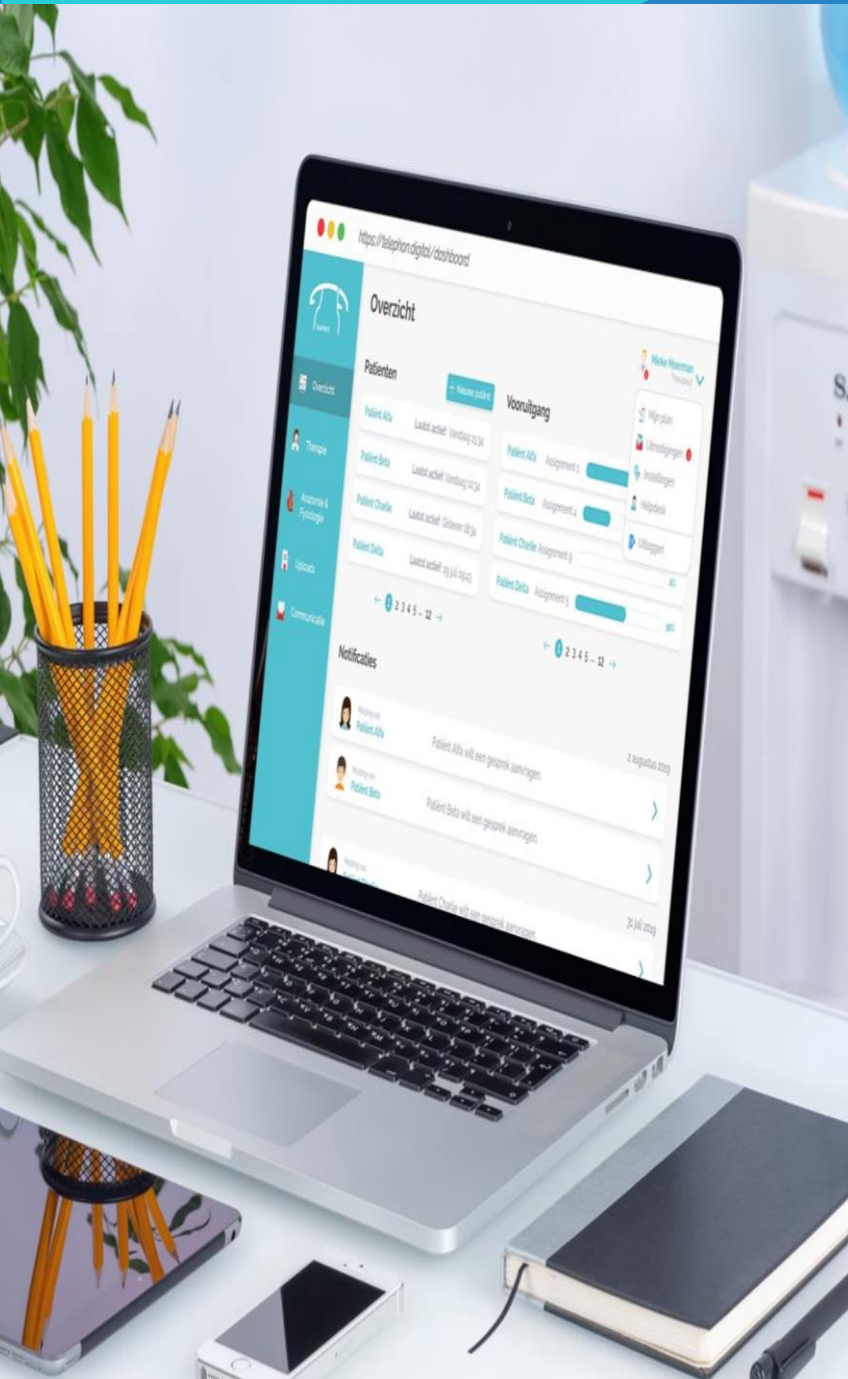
https://telephon.digital/dashboard

Overzicht

Overzicht

Therapie

Anatomie & Fysiologie

Uploads

Communicatie

Patienten

+ Nieuwe patient

Patient Alfa Laatst actief: Vandaag 11:34

Patient Beta Laatst actief: Vandaag 11:34

Patient Charlie Laatst actief: Gisteren 18:34

Patient Delta Laatst actief: 29 juli 09:43

← 1 2 3 4 5 ... 12 →

Voortgang

Patient Alfa Assignment 1

Patient Beta Assignment 4

Patient Charlie Assignment 9

Patient Delta Assignment 5

← 1 2 3 4 5 ... 12 →

Mieke Moerman Therapeut

Mijn plan

Uitnodigingen

Instellingen

Helpdesk

Uitloggen

Notificaties

Melding van Patient Alfa Patient Alfa wilt een gesprek aanvragen. 2 augustus 2019

Melding van Patient Beta Patient Beta wilt een gesprek aanvragen.

Melding van Patient Charlie wilt een gesprek aanvragen. 31 juli 2019

S.